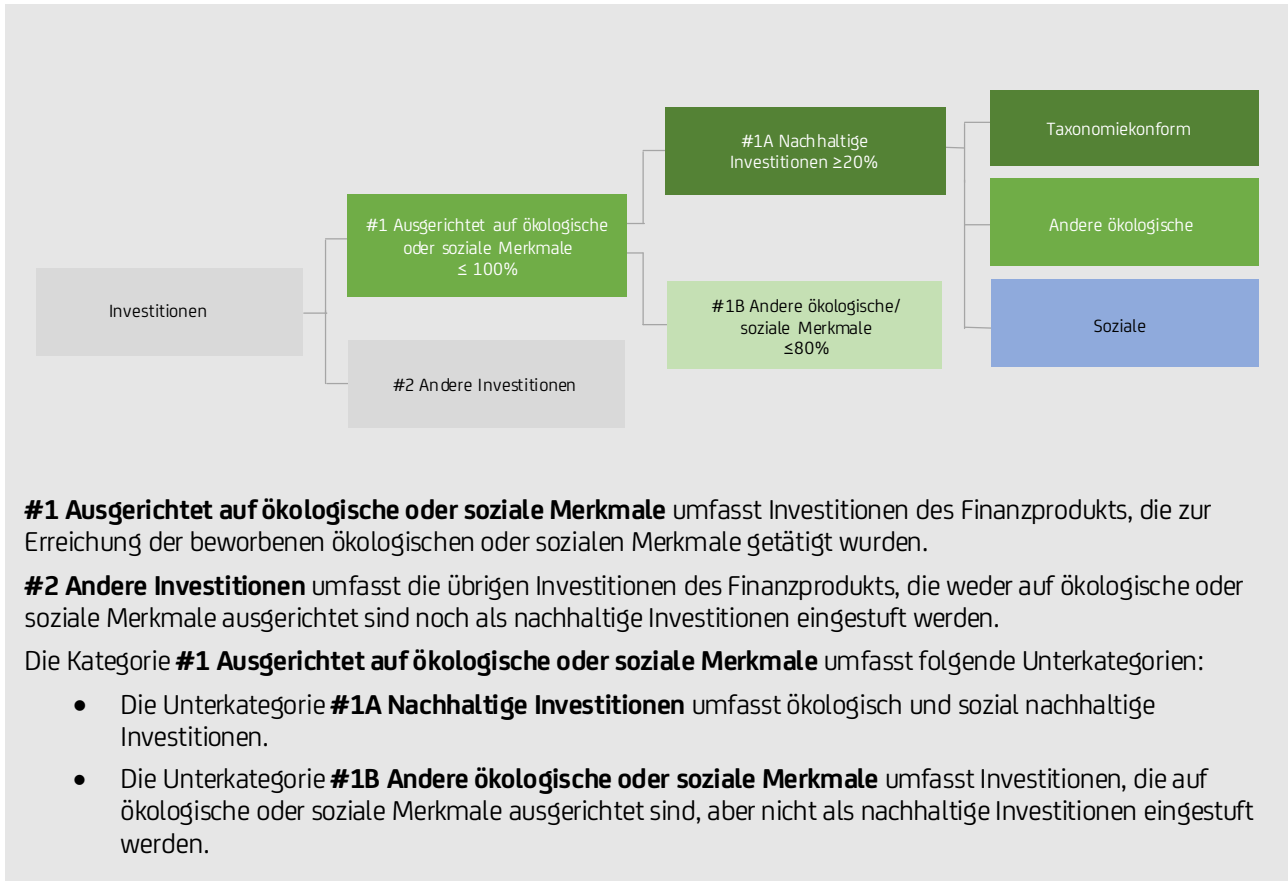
Investitionen

#1 Ausgerichtet auf ökologische oder soziale Merkmale
$\leq$ 100%

#2 Andere Investitionen

#1A Nachhaltige Investitionen $\geq$20%

#1B Andere ökologische/ soziale Merkmale
$\leq$80%

Taxonomiekonform

Andere ökologische

Soziale

**#1 Ausgerichtet auf ökologische oder soziale Merkmale** umfasst Investitionen des Finanzprodukts, die zur Erreichung der beworbenen ökologischen oder sozialen Merkmale getätigt wurden.

**#2 Andere Investitionen** umfasst die übrigen Investitionen des Finanzprodukts, die weder auf ökologische oder soziale Merkmale ausgerichtet sind noch als nachhaltige Investitionen eingestuft werden.

Die Kategorie **#1 Ausgerichtet auf ökologische oder soziale Merkmale** umfasst folgende Unterkategorien:

- Die Unterkategorie **#1A Nachhaltige Investitionen** umfasst ökologisch und sozial nachhaltige Investitionen.
- Die Unterkategorie **#1B Andere ökologische oder soziale Merkmale** umfasst Investitionen, die auf ökologische oder soziale Merkmale ausgerichtet sind, aber nicht als nachhaltige Investitionen eingestuft werden.